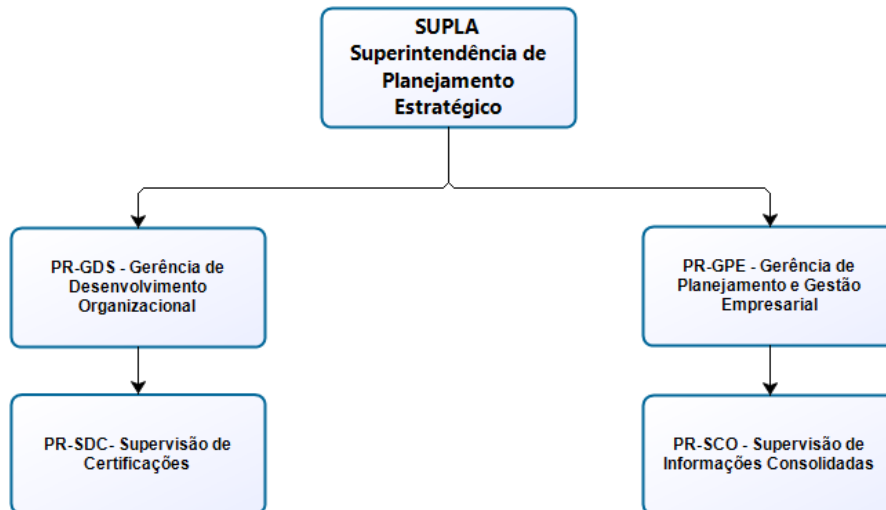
SUPLA
Superintendência de Planejamento Estratégico

PR-GDS - Gerência de Desenvolvimento Organizacional

PR-SDC- Supervisão de Certificações

PR-GPE - Gerência de Planejamento e Gestão Empresarial

PR-SCO - Supervisão de Informações Consolidadas